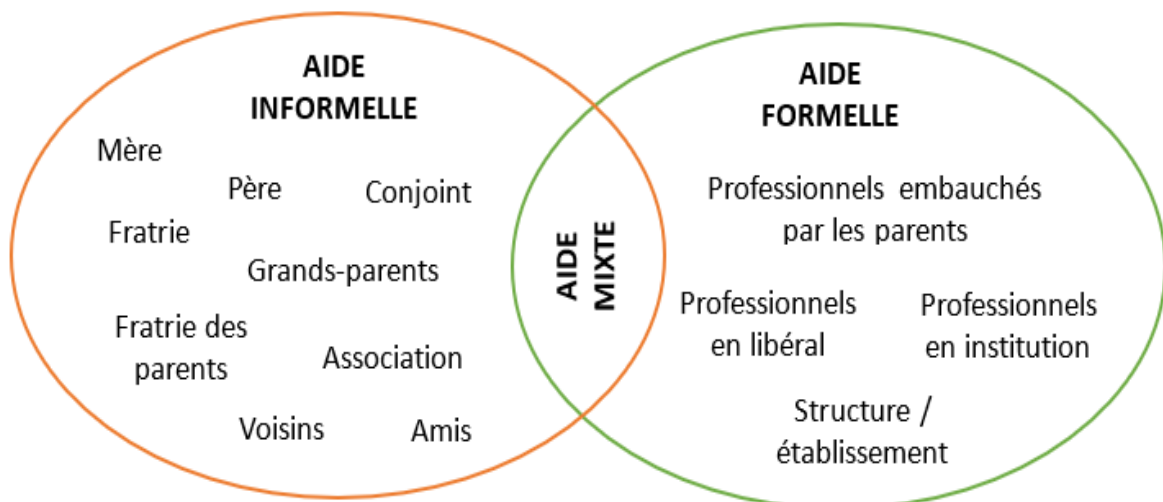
AIDE INFORMELLE

Mère

Père

Conjoint

Fratrie

Grands-parents

Fratrie des parents

Association

Voisins

Amis

AIDE MIXTE

AIDE FORMELLE

Professionnels embauchés par les parents

Professionnels en libéral

Professionnels en institution

Structure / établissement